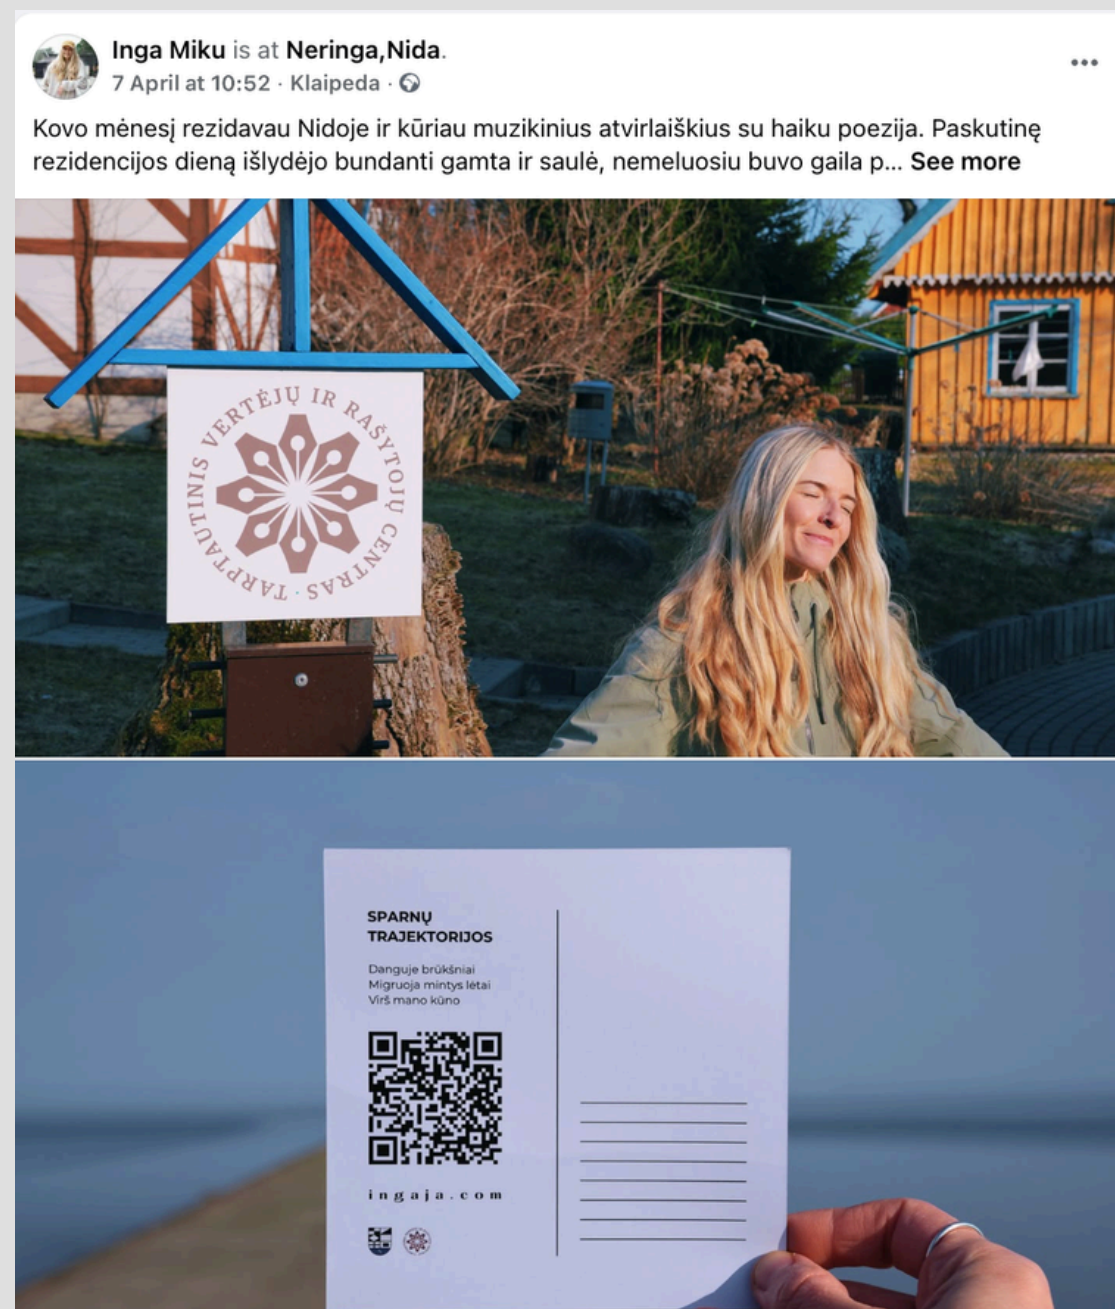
Inga Miku is at Neringa,Nida.
7 April at 10:52 · Klaipeda ·

Kovo mėnesį rezidavau Nidoje ir kūriau muzikinius atvirlaiškius su haiku poezija. Paskutinę rezidencijos dieną išlydėjo bundanti gamta ir saulė, nemeluosiu buvo gaila p... See more

TARPTAUTINIS VERTĖJŲ IR RAŠYTOJŲ CENTRAS

SPARNŲ TRAJEKTORIJOS

Danguje brūkšniai
Migruoja mintys lėtai
Virš mano kūno

ingaja.com